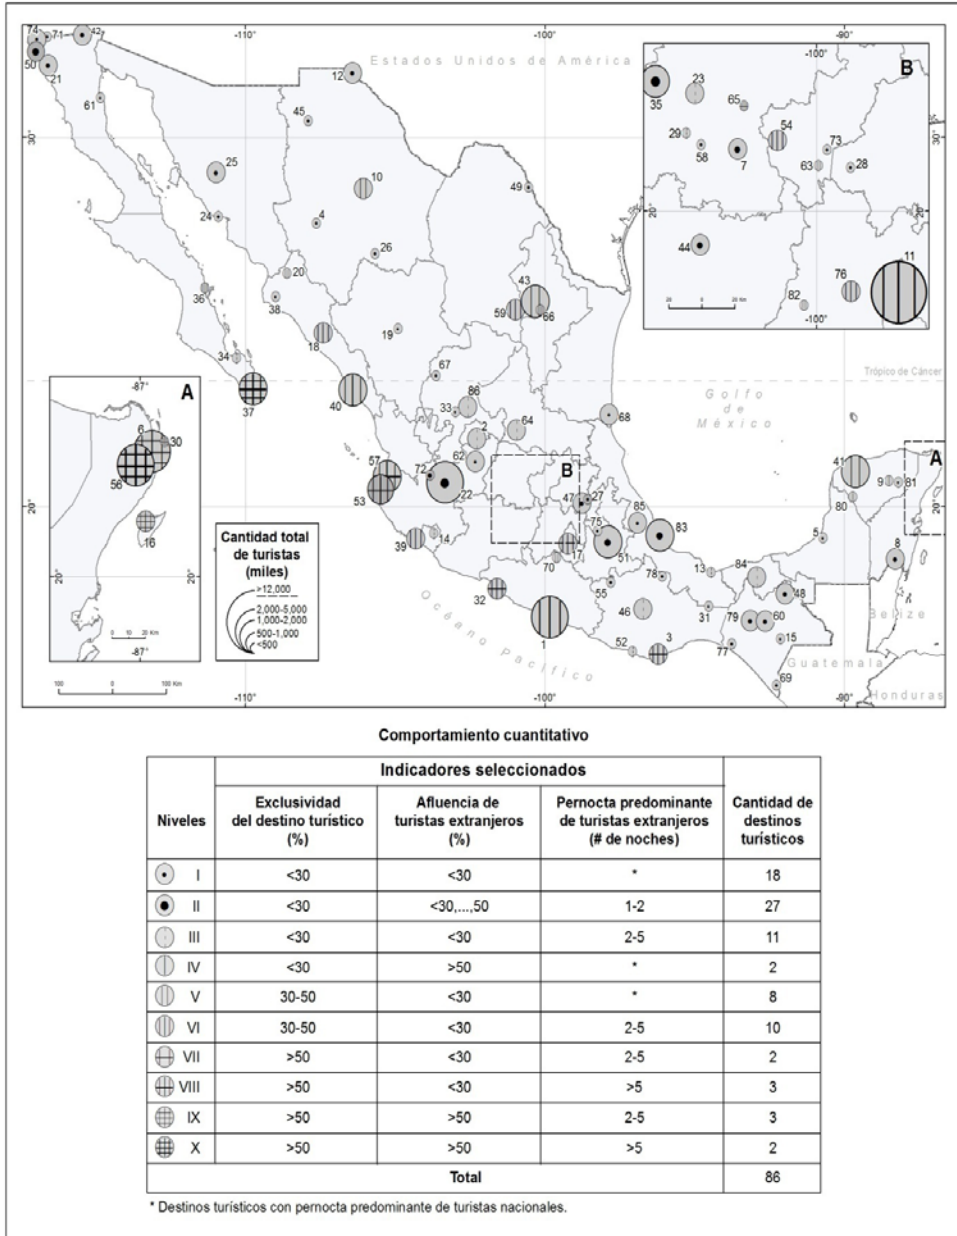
-110° -100° -90°

Estados Unidos de América

74 71 42 50 21 61 12 45 25 10 4 24 49 26 20 36 38 43 59 66 18 19 34 67 37 40 86 33 2 64 68 62 57 72 22 53 47 27 85 75 83 51 39 14 17 70 55 78 13 84 48 41 9 81 80 5 8 32 46 31 79 60 15 1 52 3 77 69

30° 20°

Trópico de Cáncer

Golfo de México

Océano Pacífico

Belize

Guatemala

Honduras

A

-87°

6 30 56 16

20° 20°

0 10 20 Km

-87°

B

-100° -90°

35 23 65 29 58 54 73 63 28 7 44 76 11 82

30° 20°

20 0 20 Km

-100°

Cantidad total de turistas (miles)

>12,000
2,000-5,000
1,000-2,000
500-1,000
<500

100 0 100 Km

-110° -100° -90°

Comportamiento cuantitativo

| Niveles | Exclusividad del destino turístico (%) | Afluencia de turistas extranjeros (%) | Pernocta predominante de turistas extranjeros (# de noches) | Cantidad de destinos turísticos |
|---|---|---|---|---|
| I | <30 | <30 | * | 18 |
| II | <30 | <30,...,50 | 1-2 | 27 |
| III | <30 | <30 | 2-5 | 11 |
| IV | <30 | >50 | * | 2 |
| V | 30-50 | <30 | * | 8 |
| VI | 30-50 | <30 | 2-5 | 10 |
| VII | >50 | <30 | 2-5 | 2 |
| VIII | >50 | <30 | >5 | 3 |
| IX | >50 | >50 | 2-5 | 3 |
| X | >50 | >50 | >5 | 2 |
| Total | | | | 86 |

Indicadores seleccionados

* Destinos turísticos con pernocta predominante de turistas nacionales.